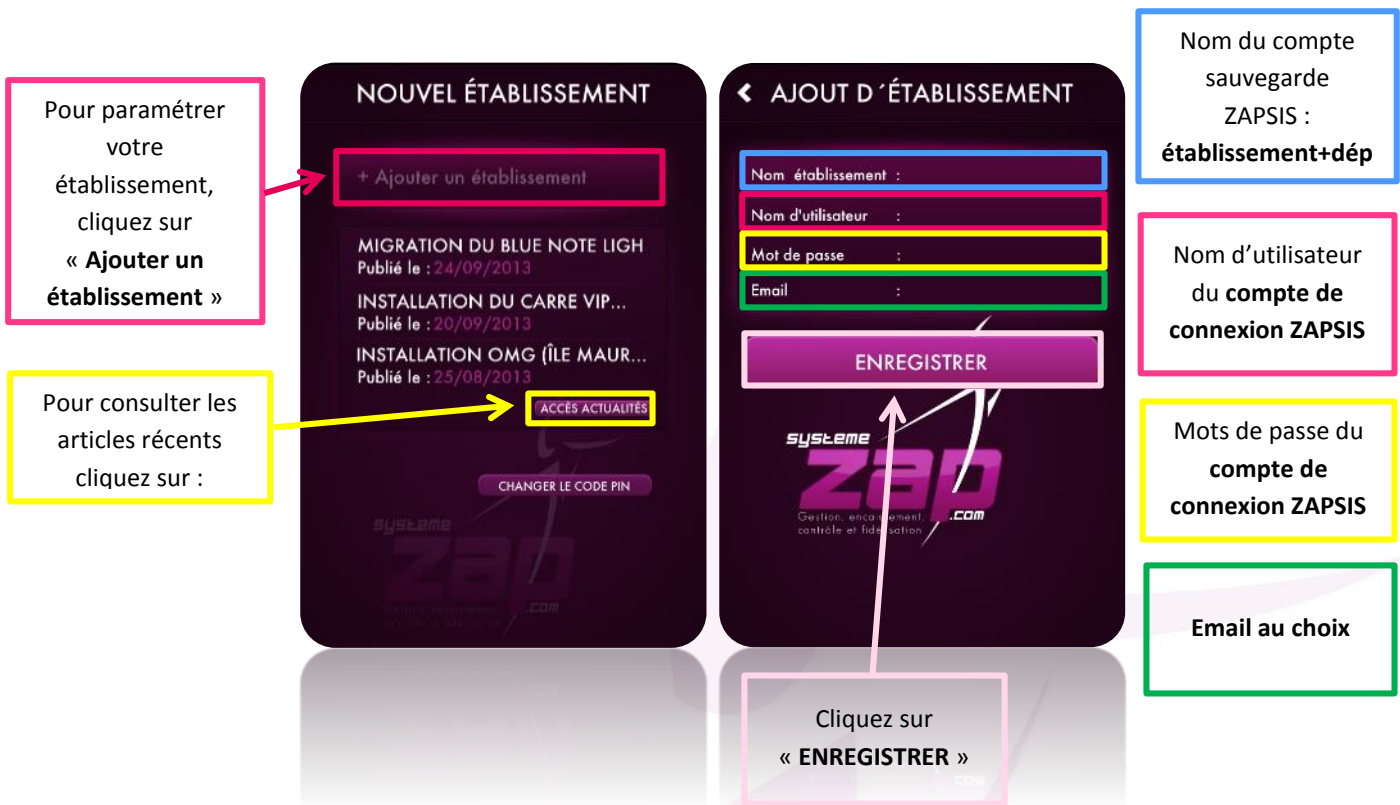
Pour paramétrer votre établissement, cliquez sur « **Ajouter un établissement** »

Pour consulter les articles récents cliquez sur :

NOUVEL ÉTABLISSEMENT

+ Ajouter un établissement

MIGRATION DU BLUE NOTE LIGH
Publié le : 24/09/2013

INSTALLATION DU CARRE VIP...
Publié le : 20/09/2013

INSTALLATION OMG (ÎLE MAUR...
Publié le : 25/08/2013

ACCÈS ACTUALITÉS

CHANGER LE CODE PIN

systeme zap .com

AJOUT D´ÉTABLISSEMENT

Nom établissement :

Nom d'utilisateur :

Mot de passe :

Email :

ENREGISTRER

systeme zap .com
Gestion, encaissement, contrôle et fidélisation

Cliquez sur « **ENREGISTRER** »

Nom du compte sauvegarde ZAPSIS : **établissement+dép**

Nom d'utilisateur du **compte de connexion ZAPSIS**

Mots de passe du **compte de connexion ZAPSIS**

**Email au choix**